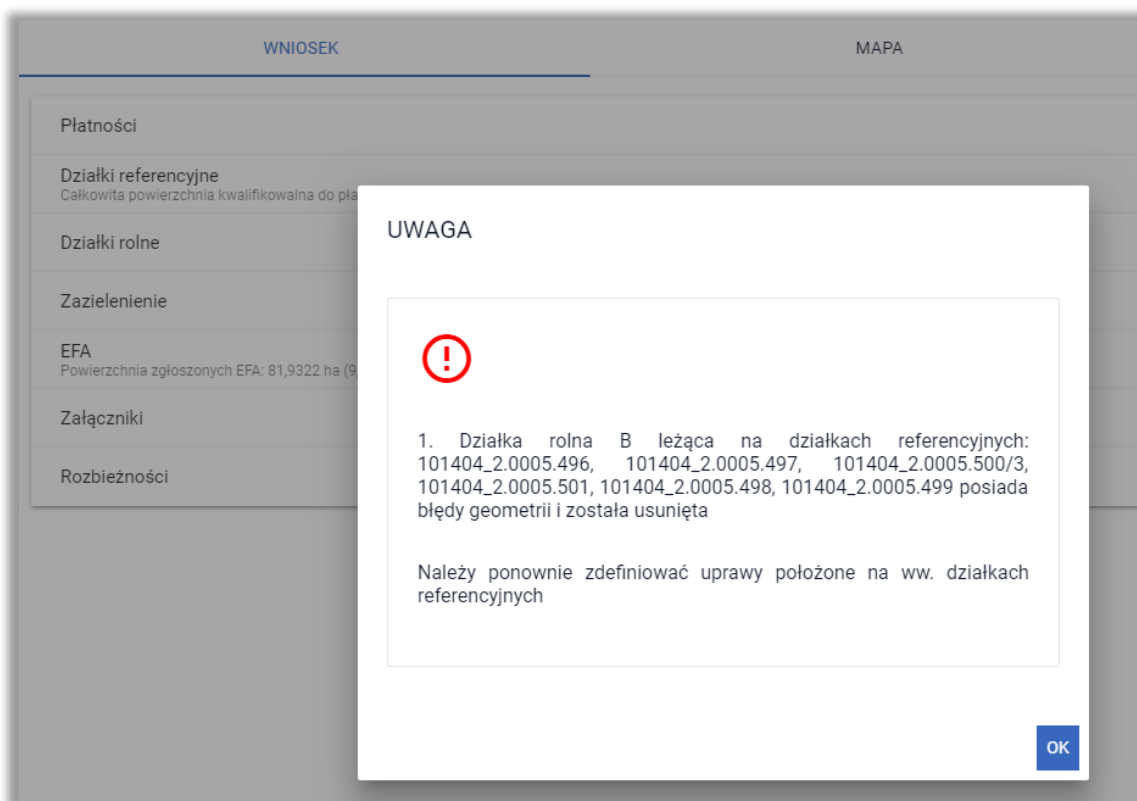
WNIOSEK

MAPA

Płatności

Działki referencyjne
Całkowita powierzchnia kwalifikowalna do pła

Działki rolne

Zazielenienie

EFA
Powierzchnia zgłoszonych EFA: 81,9322 ha (9

Załączniki

Rozbieżności

UWAGA

!

1. Działka rolna B leżąca na działkach referencyjnych: 101404_2.0005.496, 101404_2.0005.497, 101404_2.0005.500/3, 101404_2.0005.501, 101404_2.0005.498, 101404_2.0005.499 posiada błędy geometrii i została usunięta

Należy ponownie zdefiniować uprawy położone na ww. działkach referencyjnych

OK